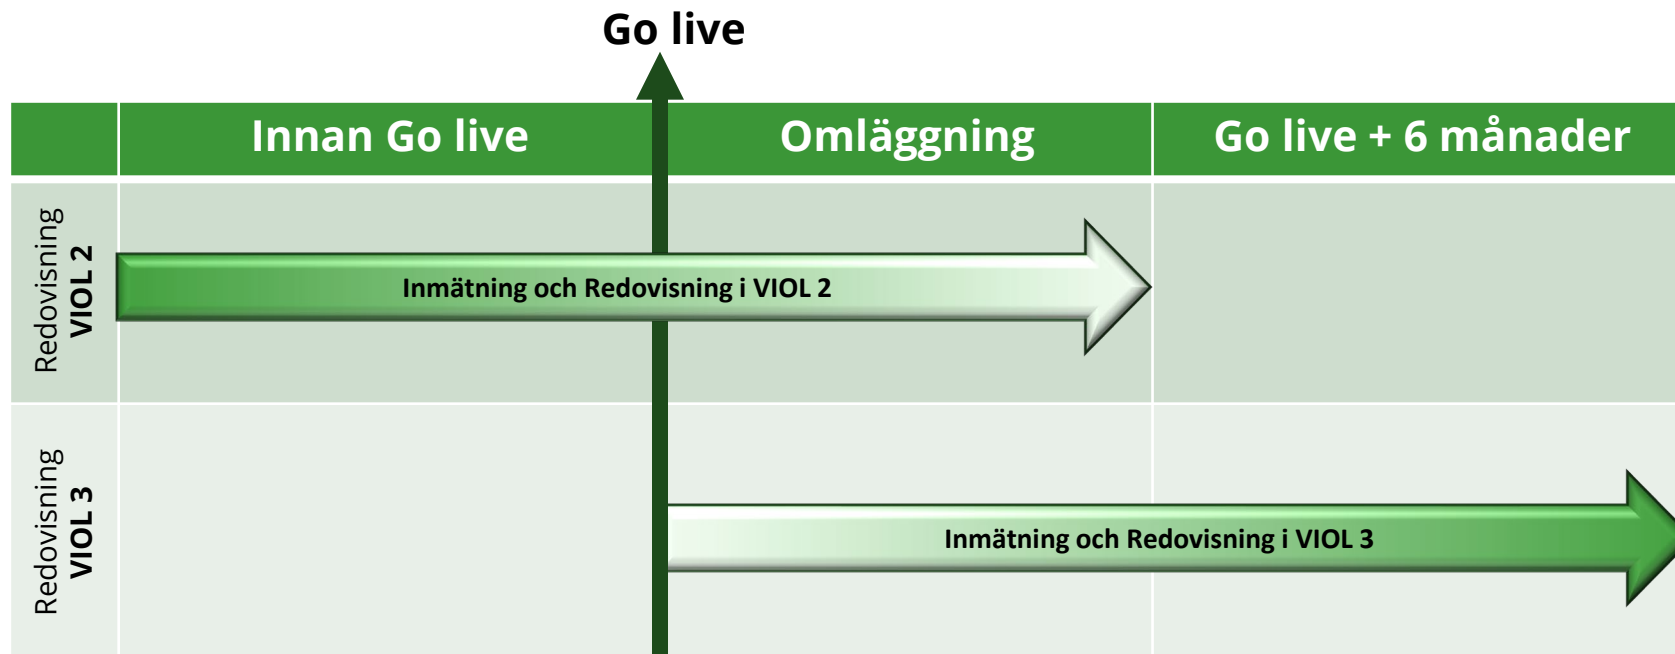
Go live

| | Innan Go live | Omläggning | Go live + 6 månader |
|---|---|---|---|
| Redovisning VIOL 2 | Inmätning och Redovisning i VIOL 2 | | |
| Redovisning VIOL 3 | | Inmätning och Redovisning i VIOL 3 | |